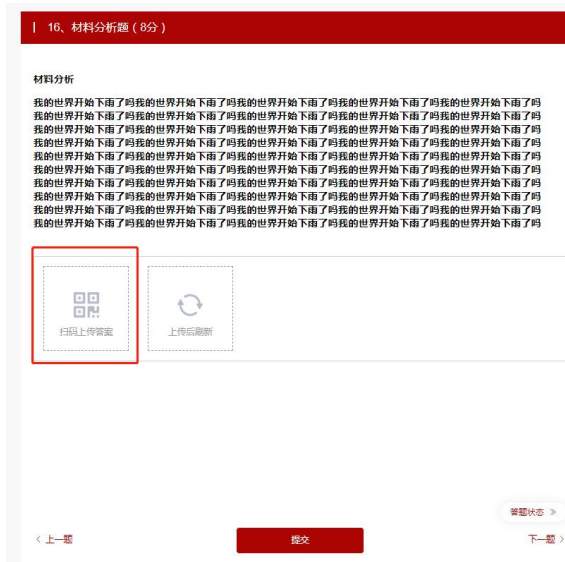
16、材料分析题（8分）

材料分析

我的世界开始下雨了吗我的世界开始下雨了吗我的世界开始下雨了吗我的世界开始下雨了吗我的世界开始下雨了吗我的世界开始下雨了吗我的世界开始下雨了吗我的世界开始下雨了吗我的世界开始下雨了吗我的世界开始下雨了吗我的世界开始下雨了吗我的世界开始下雨了吗我的世界开始下雨了吗我的世界开始下雨了吗我的世界开始下雨了吗我的世界开始下雨了吗我的世界开始下雨了吗我的世界开始下雨了吗我的世界开始下雨了吗我的世界开始下雨了吗我的世界开始下雨了吗我的世界开始下雨了吗我的世界开始下雨了吗我的世界开始下雨了吗我的世界开始下雨了吗我的世界开始下雨了吗我的世界开始下雨了吗我的世界开始下雨了吗我的世界开始下雨了吗我的世界开始下雨了吗我的世界开始下雨了吗我的世界开始下雨了吗我的世界开始下雨了吗我的世界开始下雨了吗我的世界开始下雨了吗我的世界开始下雨了吗我的世界开始下雨了吗我的世界开始下雨了吗我的世界开始下雨了吗我的世界开始下雨了吗我的世界开始下雨了吗我的世界开始下雨了吗我的世界开始下雨了吗我的世界开始下雨了吗我的世界开始下雨了吗我的世界开始下雨了吗我的世界开始下雨了吗我的世界开始下雨了吗我的世界开始下雨了吗我的世界开始下雨了吗我的世界开始下雨了吗我的世界开始下雨了吗我的世界开始下雨了吗我的世界开始下雨了吗我的世界开始下雨了吗我的世界开始下雨了吗我的世界开始下雨了吗我的世界开始下雨了吗我的世界开始下雨了吗我的世界开始下雨了吗我的世界开始下雨了吗我的世界开始下雨了吗我的世界开始下雨了吗我的世界开始下雨了吗我的世界开始下雨了吗我的世界开始下雨了吗我的世界开始下雨了吗我的世界开始下雨了吗我的世界开始下雨了吗我的世界开始下雨了吗我的世界开始下雨了吗我的世界开始下雨了吗我的世界开始下雨了吗我的世界开始下雨了吗我的世界开始下雨了吗

扫码上传答案

上传后刷新

答题状态 »

< 上一题

提交

下一题 >